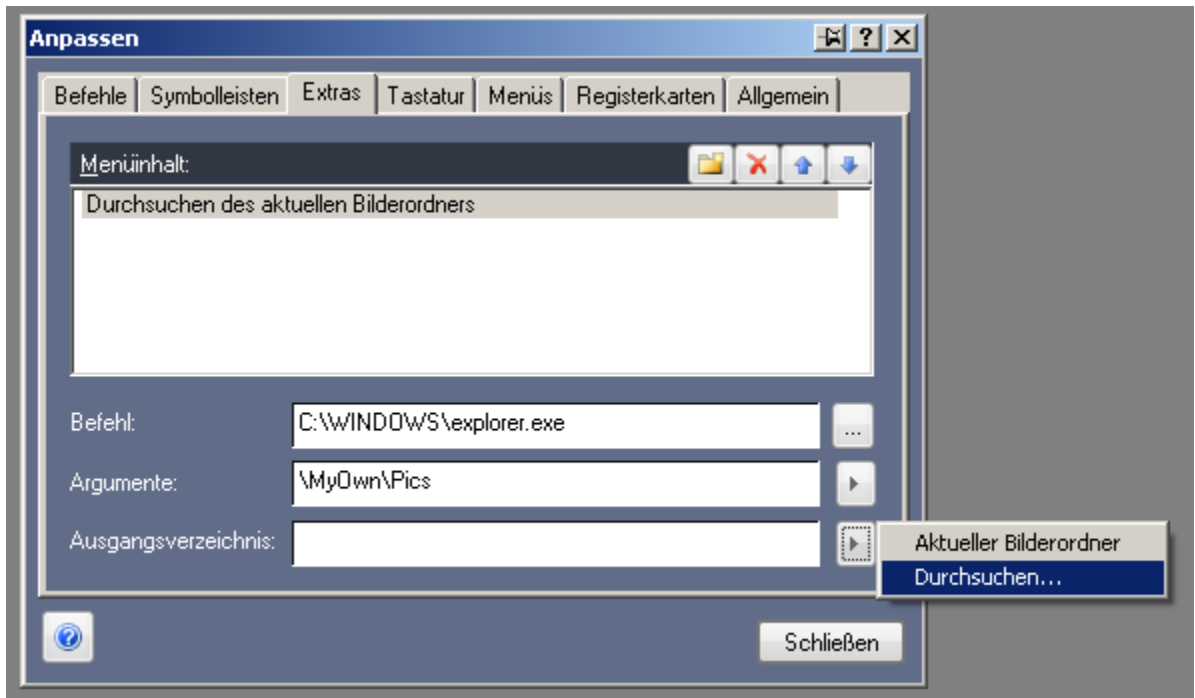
Anpassen

Befehle | Symbolleisten | Extras | Tastatur | Menüs | Registerkarten | Allgemein

Menüinhalt:

Durchsuchen des aktuellen Bilderordners

Befehl: C:\WINDOWS\explorer.exe ...

Argumente: \MyOwn\Pics

Ausgangsverzeichnis:

Aktueller Bilderordner
Durchsuchen...

Schließen